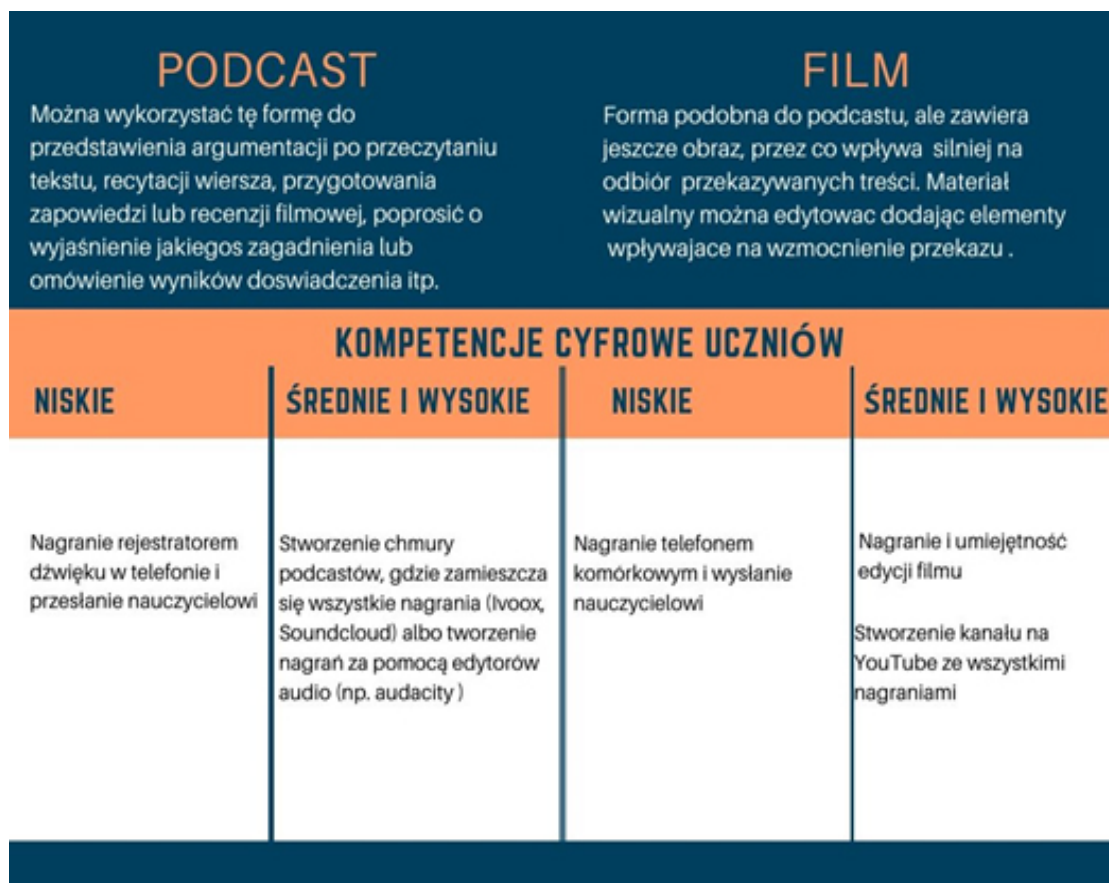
PODCAST

Można wykorzystać tę formę do przedstawienia argumentacji po przeczytaniu tekstu, recytacji wiersza, przygotowania zapowiedzi lub recenzji filmowej, poprosić o wyjaśnienie jakiegos zagadnienia lub omówienie wyników doswiadczenia itp.

FILM

Forma podobna do podcastu, ale zawiera jeszcze obraz, przez co wpływa silniej na odbiór przekazywanych treści. Materiał wizualny można edytowac dodając elementy wpływajace na wzmocnienie przekazu .

KOMPETENCJE CYFROWE UCZNIÓW

| NISKIE | ŚREDNIE I WYSOKIE | NISKIE | ŚREDNIE I WYSOKIE |
|---|---|---|---|
| Nagranie rejestratorem dźwięku w telefonie i przesłanie nauczycielowi | Stworzenie chmury podcastów, gdzie zamieszcza się wszystkie nagrania (Ivoox, Soundcloud) albo tworzenie nagrań za pomocą edytorów audio (np. audacity ) | Nagranie telefonem komórkowym i wysłanie nauczycielowi | Nagranie i umiejętność edycji filmu<br><br>Stworzenie kanału na YouTube ze wszystkimi nagraniami |